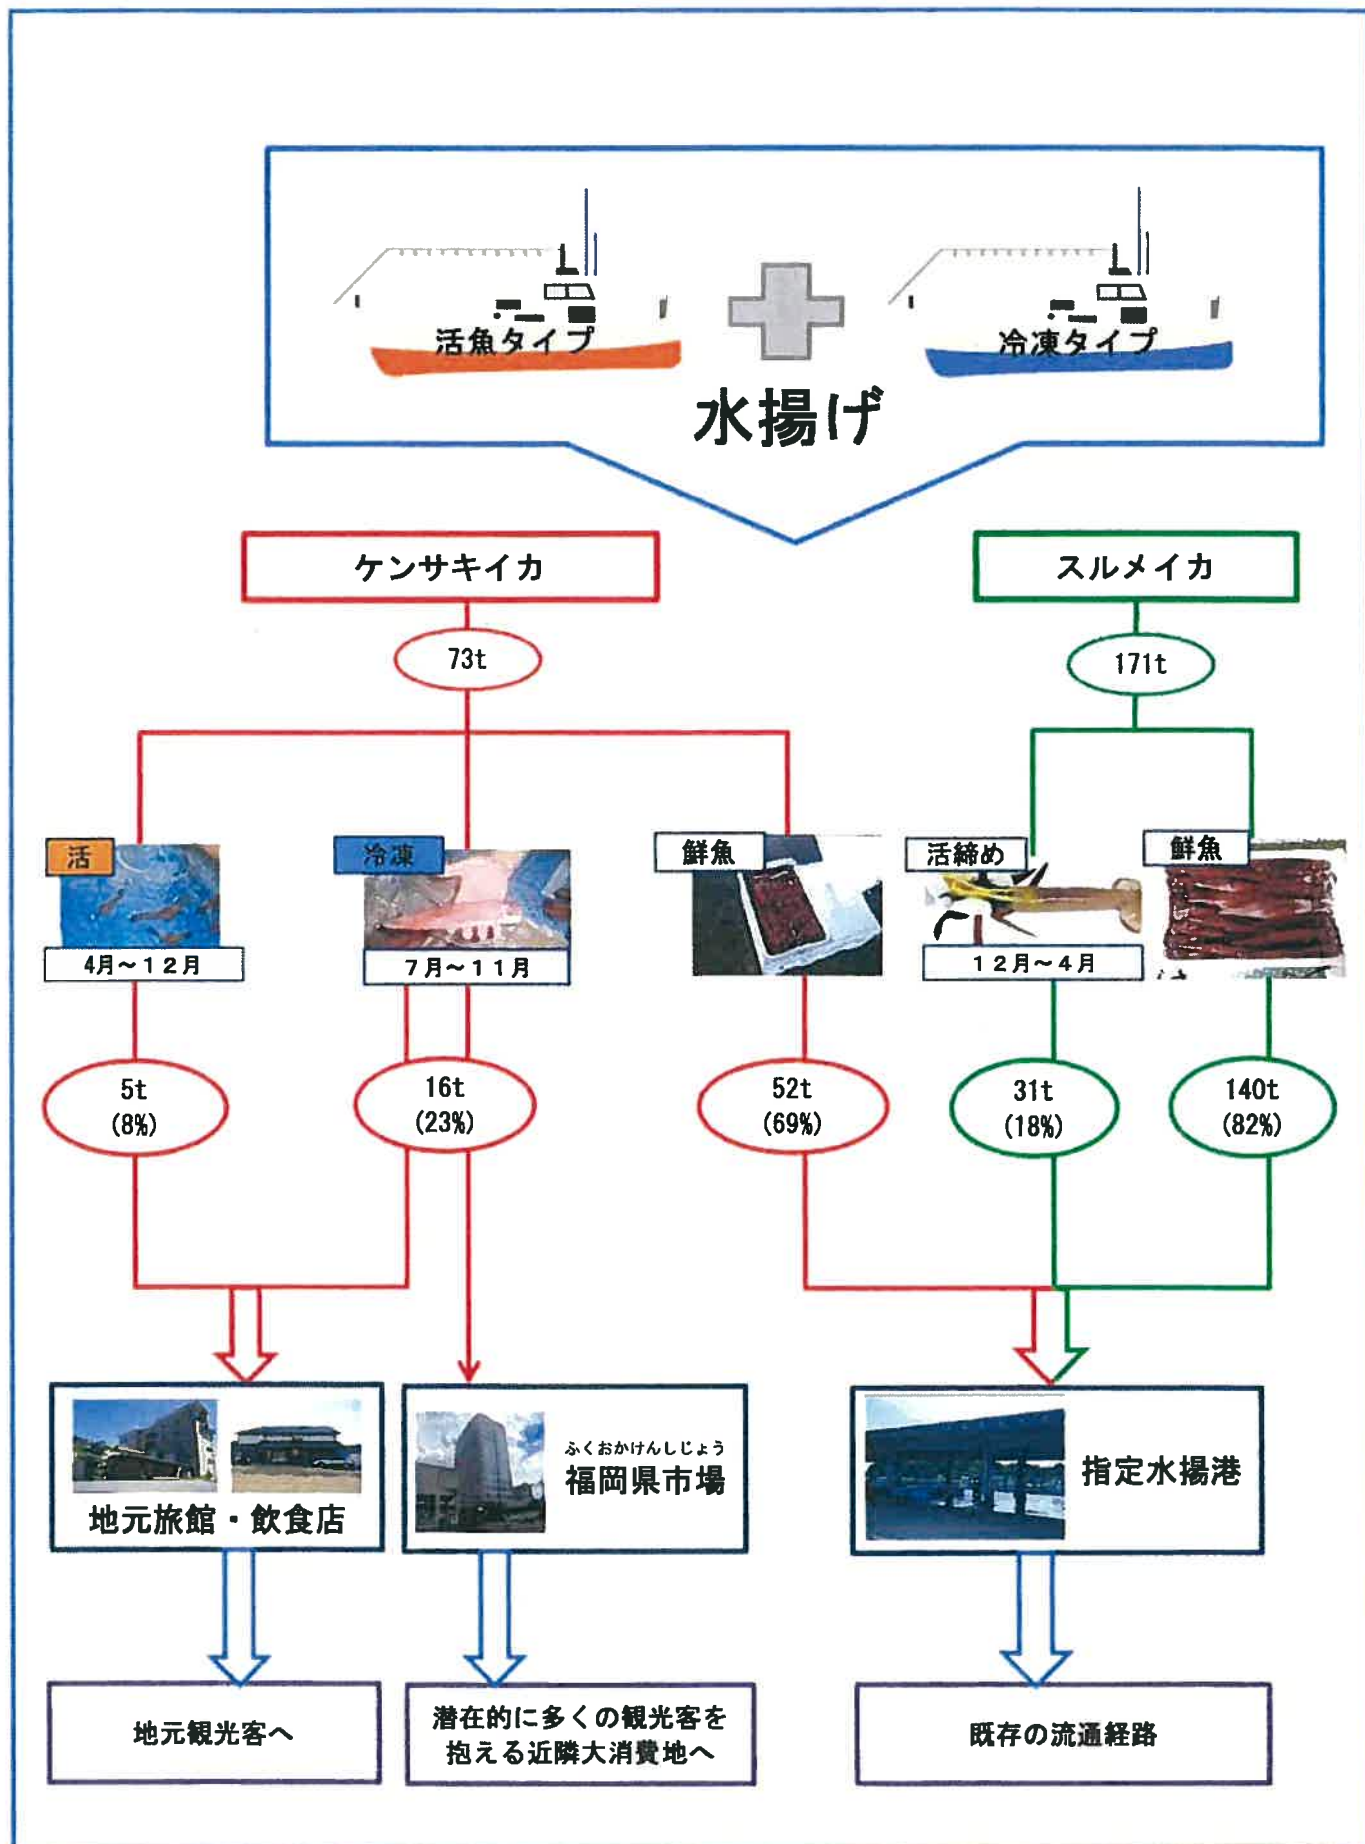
活魚タイプ

冷凍タイプ

水揚げ

ケンサキイカ

73t

スルメイカ

171t

活

4月～12月

冷凍

7月～11月

鮮魚

活締め

12月～4月

鮮魚

5t
(8%)

16t
(23%)

52t
(69%)

31t
(18%)

140t
(82%)

地元旅館・飲食店

ふくおかけんしじょう
福岡県市場

指定水揚港

地元観光客へ

潜在的に多くの観光客を抱える近隣大消費地へ

既存の流通経路